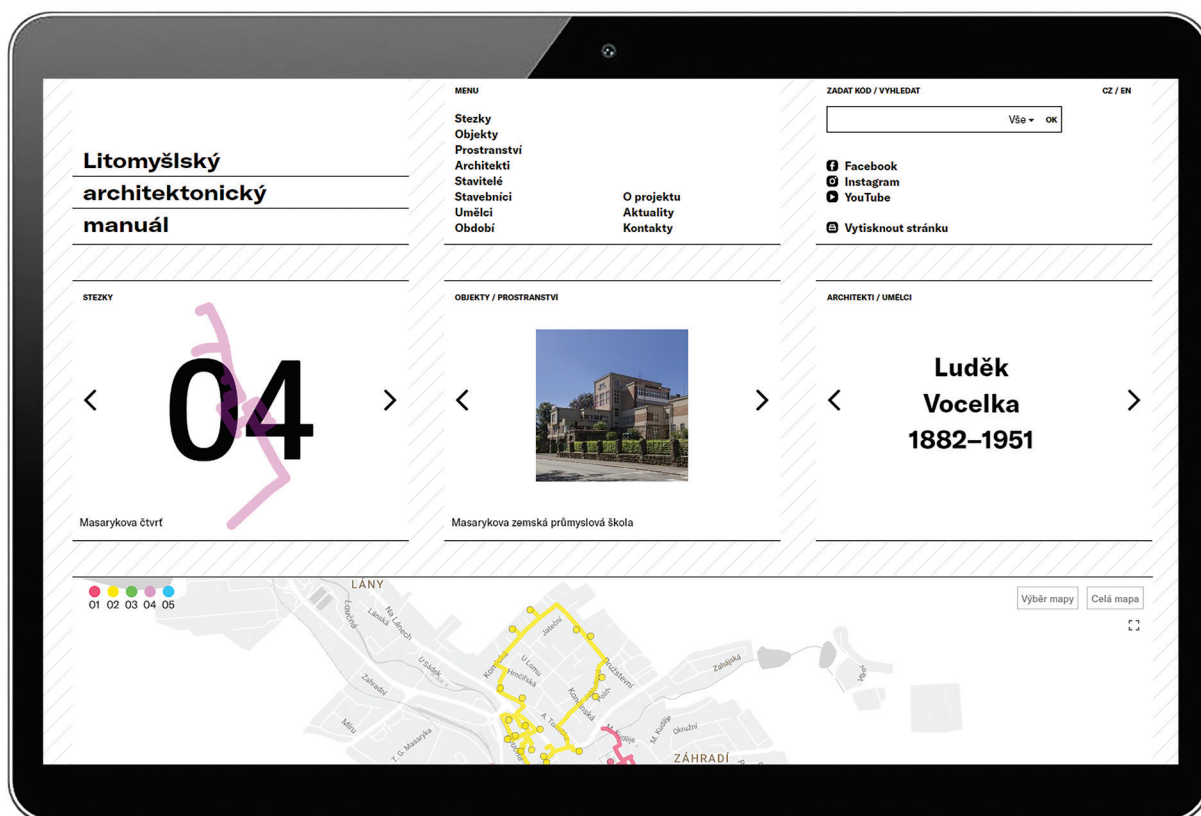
Litomyšlský
architektonický
manuál

MENU

Stezky
Objekty
Prostranství
Architekti
Stavitelé
Stavebníci
Umělci
Období

O projektu
Aktuality
Kontakty

ZADAT KÓD / VYHLEDAT

CZ / EN

Vše OK

Facebook
Instagram
YouTube

Vytisknout stránku

STEZKY

<

04

>

Masarykova čtvrť

OBJEKTY / PROSTRANSTVÍ

<

>

Masarykova zemská průmyslová škola

ARCHITEKTI / UMĚLCI

<

Luděk
Vocelka
1882–1951

>

01 02 03 04 05

Výběr mapy

Celá mapa

LÁNY

Lánská

Na Lánech

Zahradní

Míru

T. G. Masaryka

Jateční

U Lomu

Družstevní

Komenského

Kornická

A. Toma

Zahájská

Okružní

M. Kudeje

ZÁHRADÍ